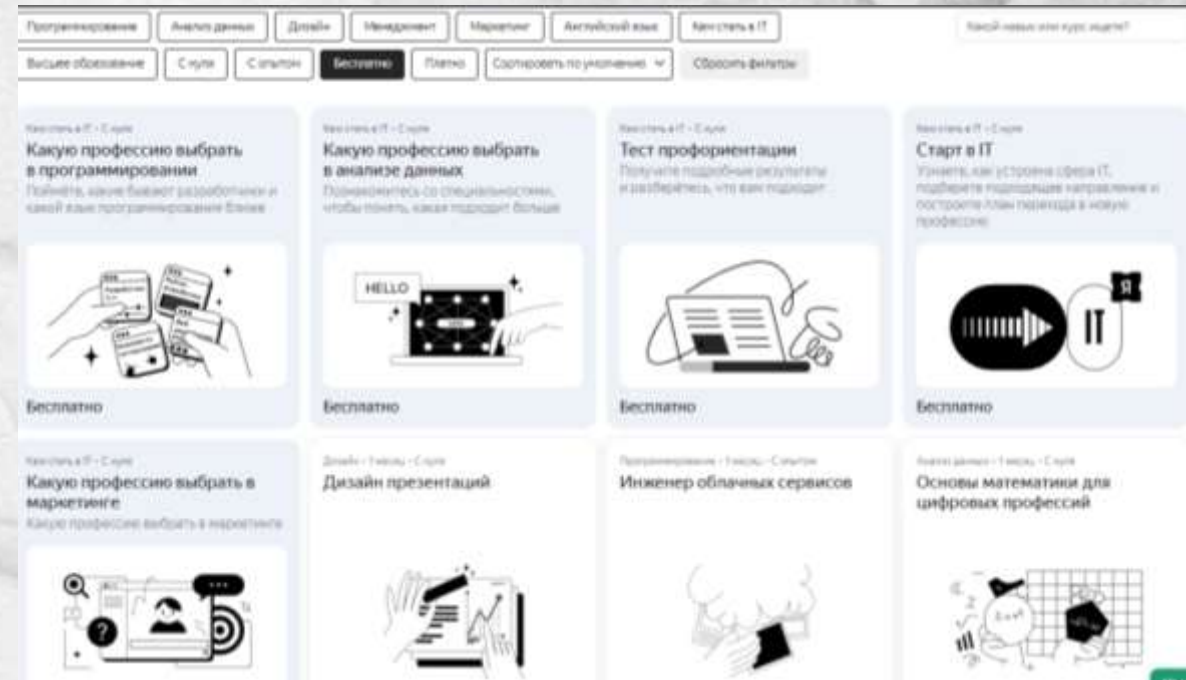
Программирование | Анализ данных | Дизайн | Менеджмент | Маркетинг | Английский язык | Как стать в IT

Какой навык или курс ищете?

Высшее образование | С нуля | С опытом | Бесплатно | Платно | Сортировать по умолчанию | Сбросить фильтры

Как стать в IT · С нуля
Какую профессию выбрать в программировании
Поймёте, какие бывают разработчики и какой язык программирования ближе
Бесплатно

Как стать в IT · С нуля
Какую профессию выбрать в анализе данных
Познакомитесь со специальностями, чтобы понять, какая подходит больше
HELLO
Бесплатно

Как стать в IT · С нуля
Тест профориентации
Получите подробные результаты и разберитесь, что вам подходит
Бесплатно

Как стать в IT · С нуля
Старт в IT
Узнаете, как устроена сфера IT, подберете подходящее направление и построите план перехода в новую профессию
IT
Бесплатно

Как стать в IT · С нуля
Какую профессию выбрать в маркетинге
Какую профессию выбрать в маркетинге

Дизайн · 1 месяц · С нуля
Дизайн презентаций

Программирование · 1 месяц · С опытом
Инженер облачных сервисов

Анализ данных · 1 месяц · С нуля
Основы математики для цифровых профессий